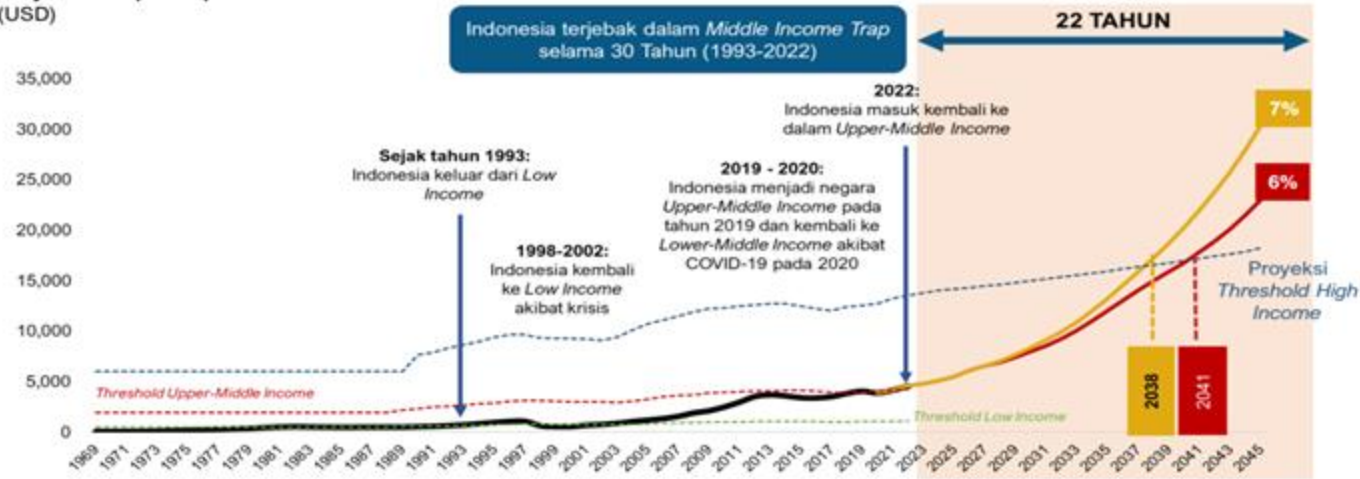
(USD)

Indonesia terjebak dalam *Middle Income Trap* selama 30 Tahun (1993-2022)

22 TAHUN

35,000
30,000
25,000
20,000
15,000
10,000
5,000
0

2022:
Indonesia masuk kembali ke dalam *Upper-Middle Income*

Sejak tahun 1993:
Indonesia keluar dari *Low Income*

2019 - 2020:
Indonesia menjadi negara *Upper-Middle Income* pada tahun 2019 dan kembali ke *Lower-Middle Income* akibat COVID-19 pada 2020

1998-2002:
Indonesia kembali ke *Low Income* akibat krisis

7%

6%

Proyeksi *Threshold High Income*

*Threshold Upper-Middle Income*

*Threshold Low Income*

2038

2041

1969 1971 1973 1975 1977 1979 1981 1983 1985 1987 1989 1991 1993 1995 1997 1999 2001 2003 2005 2007 2009 2011 2013 2015 2017 2019 2021 2023 2025 2027 2029 2031 2033 2035 2037 2039 2041 2043 2045